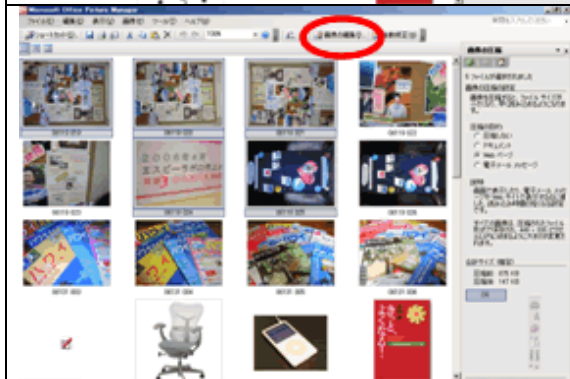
Microsoft Office Picture Manager

ファイル(F) 編集(E) 表示(V) 画像(P) ツール(T) ヘルプ(H)

ショートカット(C)

100%

画像の編集(I)

画像の圧縮

5 ファイルが選択されました

圧縮の設定

圧縮しない
ドキュメント
Web ページ
電子メール メッセージ

合計サイズ (推定)

OK

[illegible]